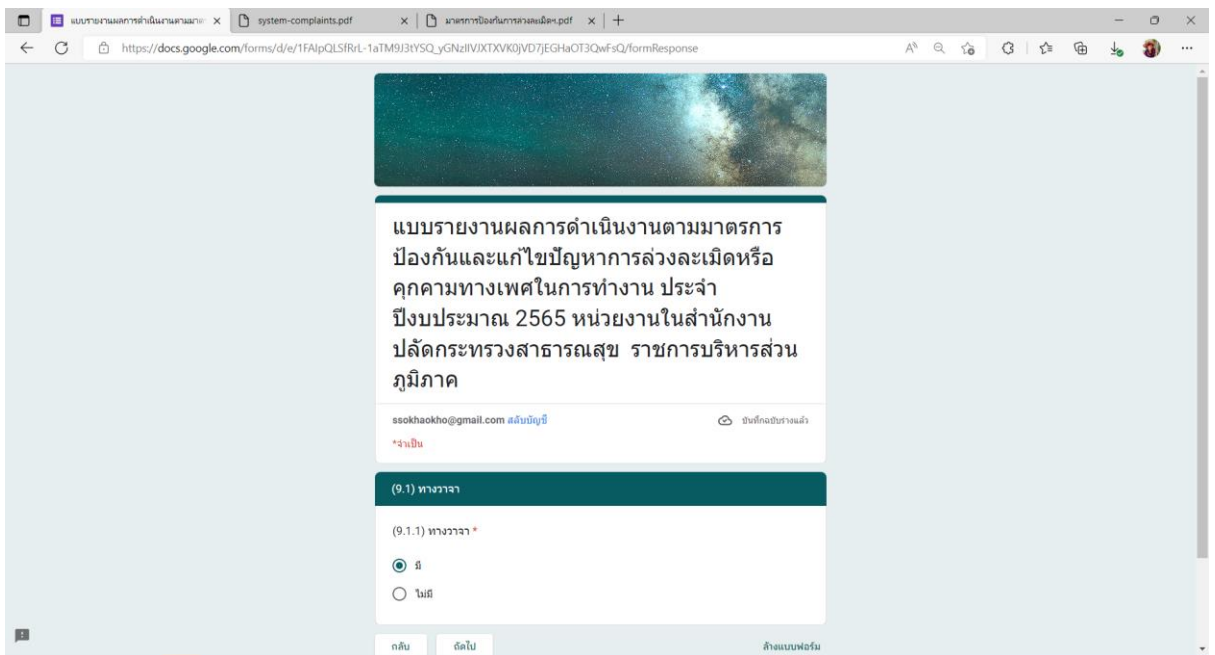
แบบรายงานผลการดำเนินงานตามมาต ×
system-complaints.pdf ×
มาตรการป้องกันการล่วงละเมิดฯ.pdf ×
+

https://docs.google.com/forms/d/e/1FAIpQLSfRrL-1aTM9J3tYSQ_yGNzlIVJXTXVK0jVD7jEGHaOT3QwFsQ/formResponse

แบบรายงานผลการดำเนินงานตามมาตรการป้องกันและแก้ไขปัญหาการล่วงละเมิดหรือคุกคามทางเพศในการทำงาน ประจำปีงบประมาณ 2565 หน่วยงานในสำนักงานปลัดกระทรวงสาธารณสุข ราชการบริหารส่วนภูมิภาค

ssokhaokho@gmail.com สลับบัญชี
บันทึกฉบับร่างแล้ว
*จำเป็น

(9.1) ทางวาจา

(9.1.1) ทางวาจา *

มี

ไม่มี

กลับ
ถัดไป
ล้างแบบฟอร์ม